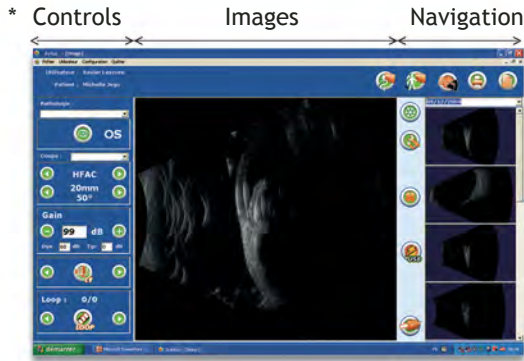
* Controls Images Navigation

Avisa [Image]

Fichier Utilisateur Configuration Quitter

Utilisateur Xavier Lecrore

Patient Michelle Jegu

Pathologie :

OS

Coupe :

HFAC

20mm

50°

Gain

99 dB

Dyn 90 dB Tgc 0 dB

Loop : 0/0

LOOP

démarrer